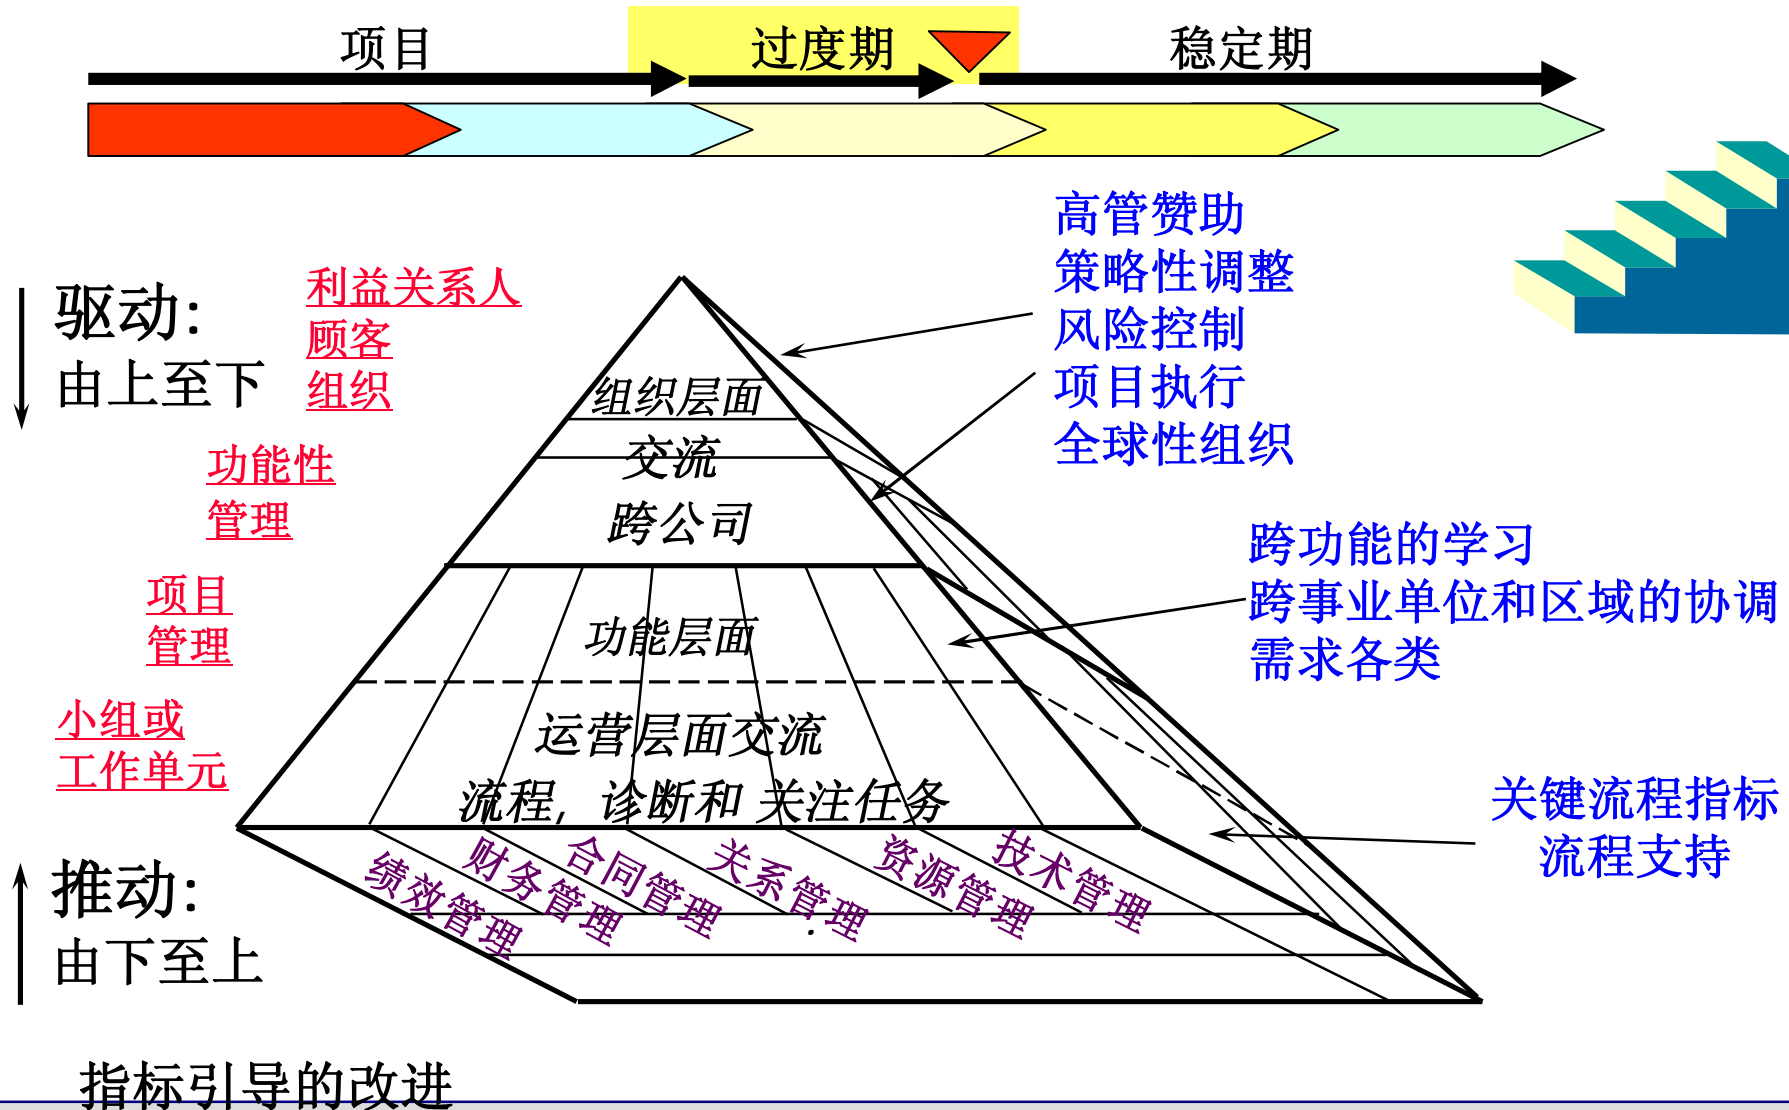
项目

过度期

稳定期

驱动:
由上至下

利益关系人
顾客
组织

功能性
管理

项目
管理

小组或
工作单元

推动:
由下至上

组织层面
交流
跨公司

功能层面

运营层面交流
流程, 诊断和 关注任务

绩效管理
财务管理
合同管理
关系管理
资源管理
技术管理

高管赞助
策略性调整
风险控制
项目执行
全球性组织

跨功能的学习
跨事业单位和区域的协调
需求各类

关键流程指标
流程支持

指标引导的改进